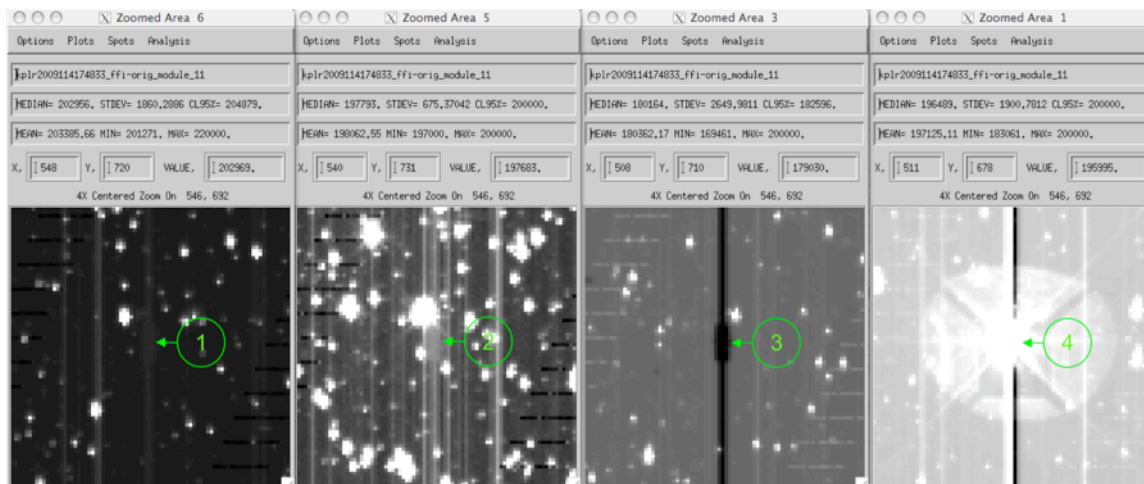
Zoomed Area 6

Options Plots Spots Analysis

kplr2009114174833_ffi-orig_module_11

MEDIAN= 202956, STDEV= 1860.2886 CL95%= 204879,

MEAN= 203385.66 MIN= 201271, MAX= 220000,

X, 548 Y, 720 VALUE, 202969,

4X Centered Zoom On 546, 692

1

Zoomed Area 5

Options Plots Spots Analysis

kplr2009114174833_ffi-orig_module_11

MEDIAN= 197793, STDEV= 675.37042 CL95%= 200000,

MEAN= 198062.55 MIN= 197000, MAX= 200000,

X, 540 Y, 731 VALUE, 197683,

4X Centered Zoom On 546, 692

2

Zoomed Area 3

Options Plots Spots Analysis

kplr2009114174833_ffi-orig_module_11

MEDIAN= 180164, STDEV= 2649.9811 CL95%= 182596,

MEAN= 180362.17 MIN= 169461, MAX= 200000,

X, 508 Y, 710 VALUE, 179030,

4X Centered Zoom On 546, 692

3

Zoomed Area 1

Options Plots Spots Analysis

kplr2009114174833_ffi-orig_module_11

MEDIAN= 196489, STDEV= 1900.7812 CL95%= 200000,

MEAN= 197125.11 MIN= 183061, MAX= 200000,

X, 511 Y, 678 VALUE, 195995,

4X Centered Zoom On 546, 692

4